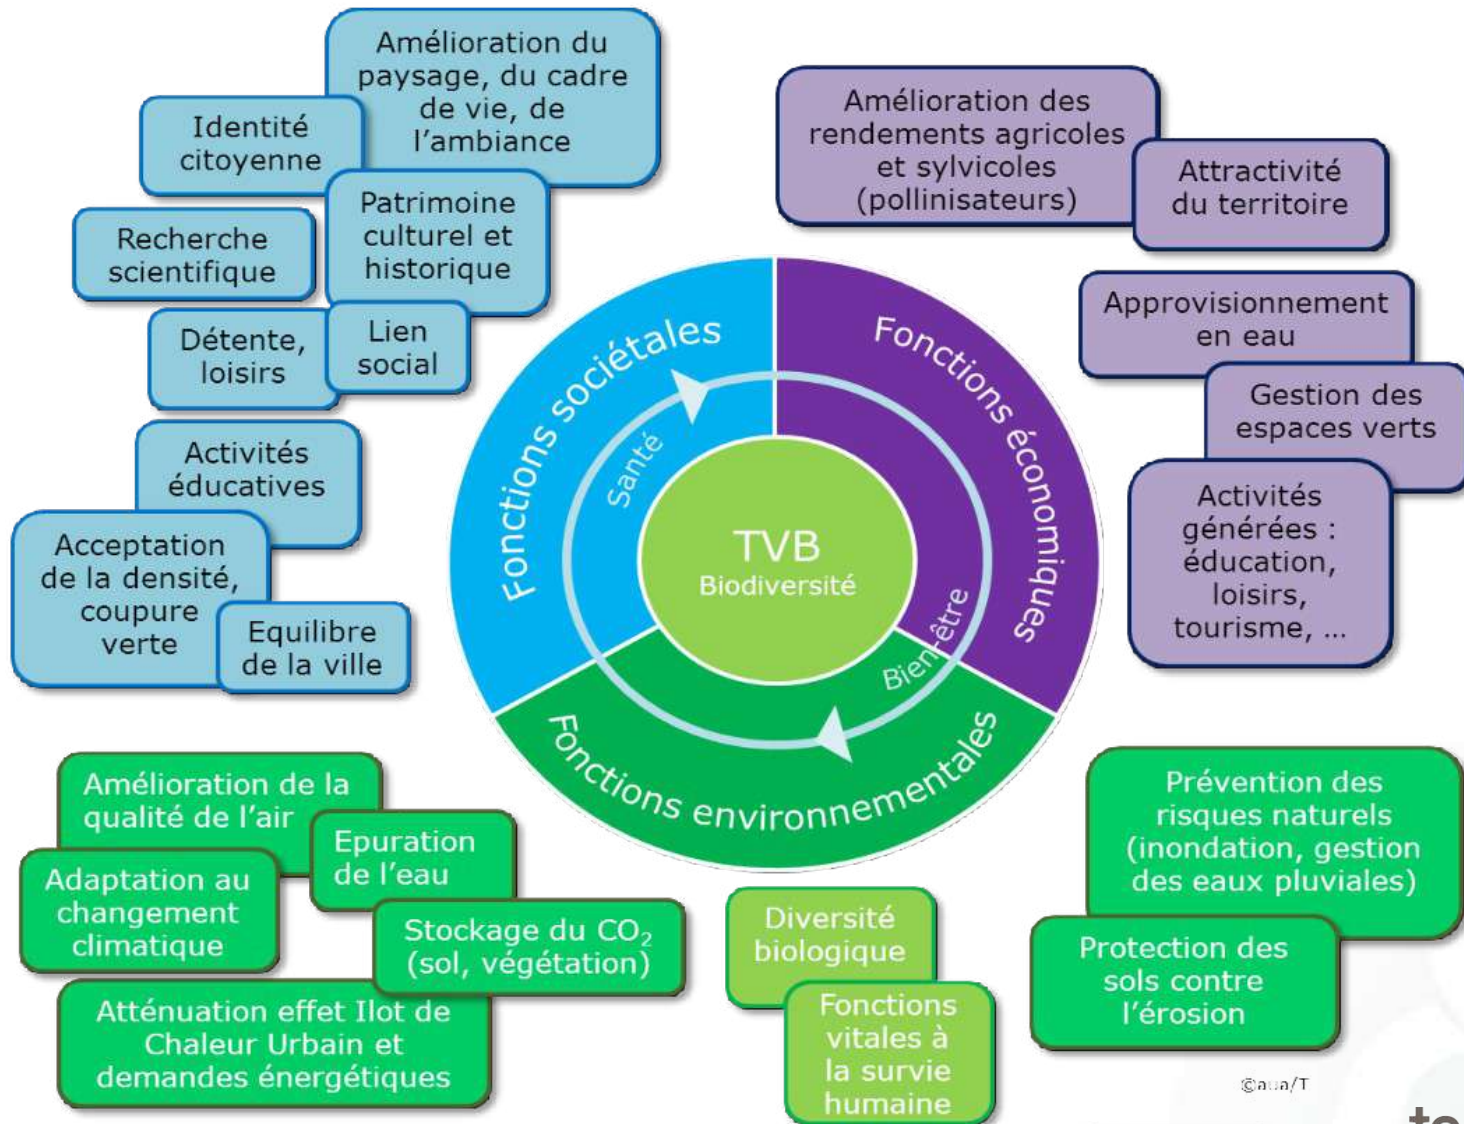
Amélioration du paysage, du cadre de vie, de l'ambiance

Identité citoyenne

Recherche scientifique

Patrimoine culturel et historique

Détente, loisirs

Lien social

Activités éducatives

Acceptation de la densité, coupure verte

Equilibre de la ville

Amélioration des rendements agricoles et sylvicoles (pollinisateurs)

Attractivité du territoire

Approvisionnement en eau

Gestion des espaces verts

Activités générées : éducation, loisirs, tourisme, ...

Fonctions sociétales

Fonctions économiques

Fonctions environnementales

Santé

Bien-être

TVB
Biodiversité

Amélioration de la qualité de l'air

Epuration de l'eau

Adaptation au changement climatique

Stockage du $CO_2$ (sol, végétation)

Atténuation effet Ilot de Chaleur Urbain et demandes énergétiques

Diversité biologique

Fonctions vitales à la survie humaine

Prévention des risques naturels (inondation, gestion des eaux pluviales)

Protection des sols contre l'érosion

©aua/T